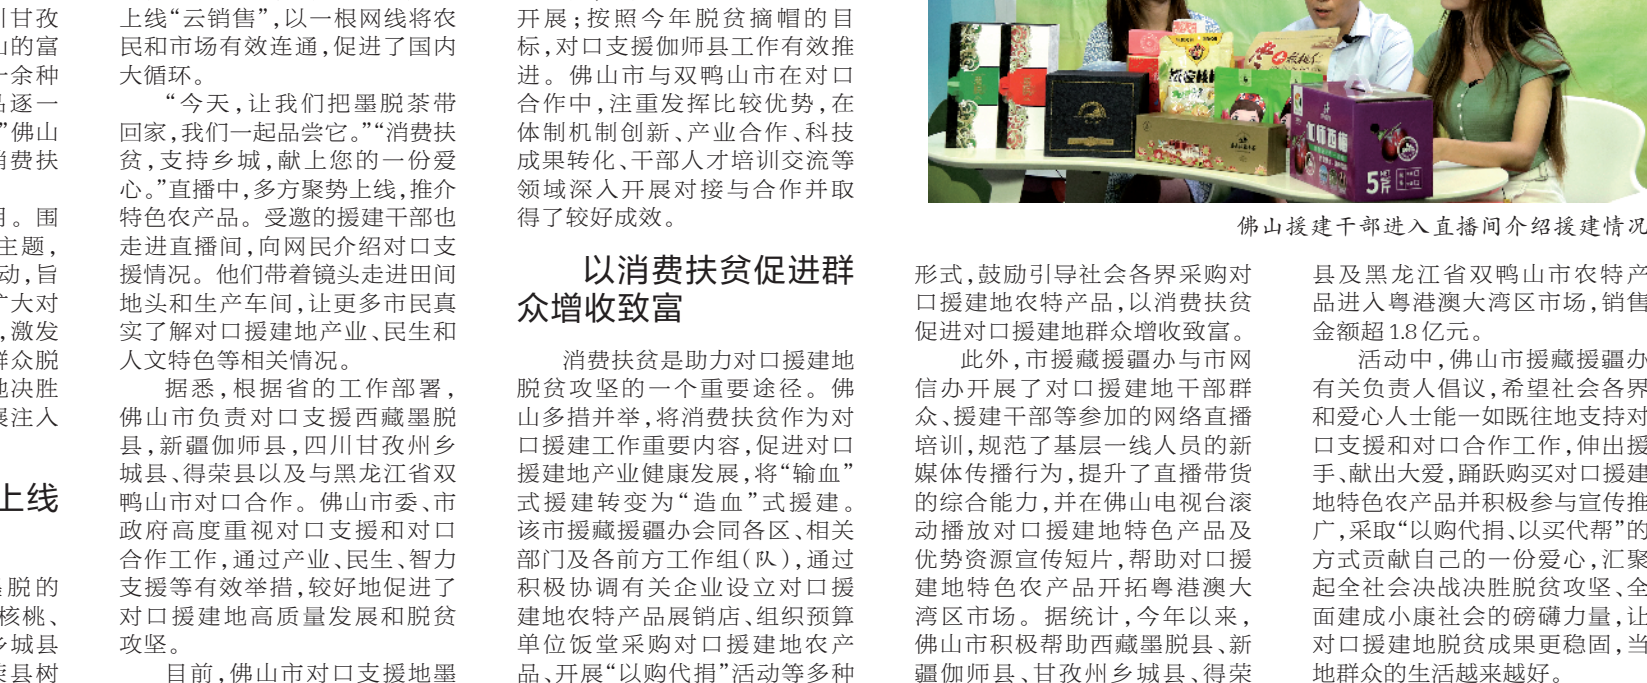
川甘孜
山的富
十余种
品逐一
”佛山
消费扶

。围
主题，
动，旨
广大对
，激发
群众脱
地决胜
展注入

上线

脱的
核桃、
乡城县
荣县树

上线“云销售”，以一根网线将农民和市场有效连通，促进了国内大循环。

“今天，让我们把墨脱茶带回家，我们一起品尝它。”“消费扶贫，支持乡城，献上您的一份爱心。”直播中，多方聚势上线，推介特色农产品。受邀的援建干部也走进直播间，向网民介绍对口支援情况。他们带着镜头走进田间地头和生产车间，让更多市民真实了解对口援建地产业、民生和人文特色等相关情况。

据悉，根据省的工作部署，佛山市负责对口支援西藏墨脱县，新疆伽师县，四川甘孜州乡城县、得荣县以及与黑龙江省双鸭山市对口合作。佛山市委、市政府高度重视对口支援和对口合作工作，通过产业、民生、智力支援等有效举措，较好地促进了对口援建地高质量发展和脱贫攻坚。

目前，佛山市对口支援地墨

开展；按照今年脱贫摘帽的目标，对口支援伽师县工作有效推进。佛山市与双鸭山市在对口合作中，注重发挥比较优势，在体制机制创新、产业合作、科技成果转化、干部人才培训交流等领域深入开展对接与合作并取得了较好成效。

以消费扶贫促进群众增收致富

消费扶贫是助力对口援建地脱贫攻坚的一个重要途径。佛山多措并举，将消费扶贫作为对口援建工作重要内容，促进对口援建地产业健康发展，将“输血”式援建转变为“造血”式援建。该市援藏援疆办会同各区、相关部门及各前方工作组（队），通过积极协调有关企业设立对口援建地农特产品展销店、组织预算单位饭堂采购对口援建地农产品、开展“以购代捐”活动等多种

5斤

佛山援建干部进入直播间介绍援建情况

形式，鼓励引导社会各界采购对口援建地农特产品，以消费扶贫促进对口援建地群众增收致富。

此外，市援藏援疆办与市网信办开展了对口援建地干部群众、援建干部等参加的网络直播培训，规范了基层一线人员的新媒体传播行为，提升了直播带货的综合能力，并在佛山电视台滚动播放对口援建地特色产品及优势资源宣传短片，帮助对口援建地特色农产品开拓粤港澳大湾区市场。据统计，今年以来，佛山市积极帮助西藏墨脱县、新疆伽师县、甘孜州乡城县、得荣

县及黑龙江省双鸭山市农特产品进入粤港澳大湾区市场，销售金额超 1.8 亿元。

活动中，佛山市援藏援疆办有关负责人倡议，希望社会各界和爱心人士能一如既往地支持对口支援和对口合作工作，伸出援手、献出大爱，踊跃购买对口援建地特色农产品并积极参与宣传推广，采取“以购代捐、以买代帮”的方式贡献自己的一份爱心，汇聚起全社会决战决胜脱贫攻坚、全面建成小康社会的磅礴力量，让对口援建地脱贫成果更稳固，当地群众的生活越来越好。